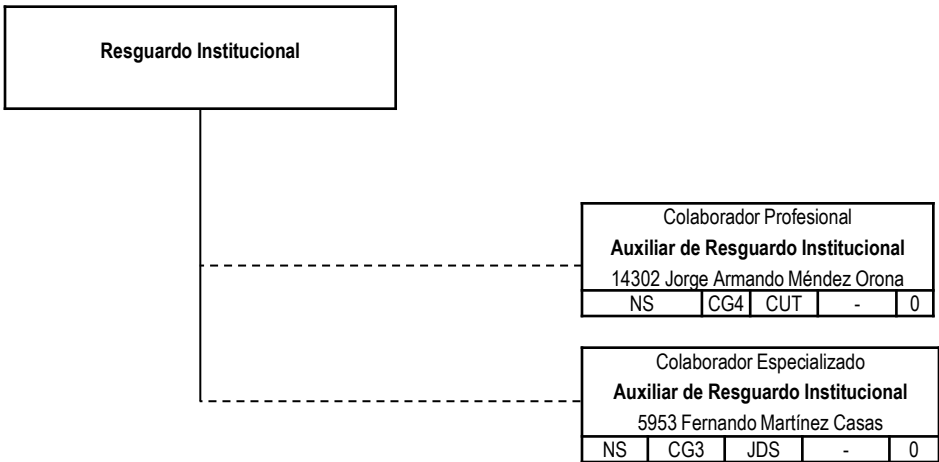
Resguardo Institucional

Colaborador Profesional
Auxiliar de Resguardo Institucional
14302 Jorge Armando Méndez Orona

| NS | CG4 | CUT | - | 0 |
|---|---|---|---|---|

Colaborador Especializado
Auxiliar de Resguardo Institucional
5953 Fernando Martínez Casas

| NS | CG3 | JDS | - | 0 |
|---|---|---|---|---|